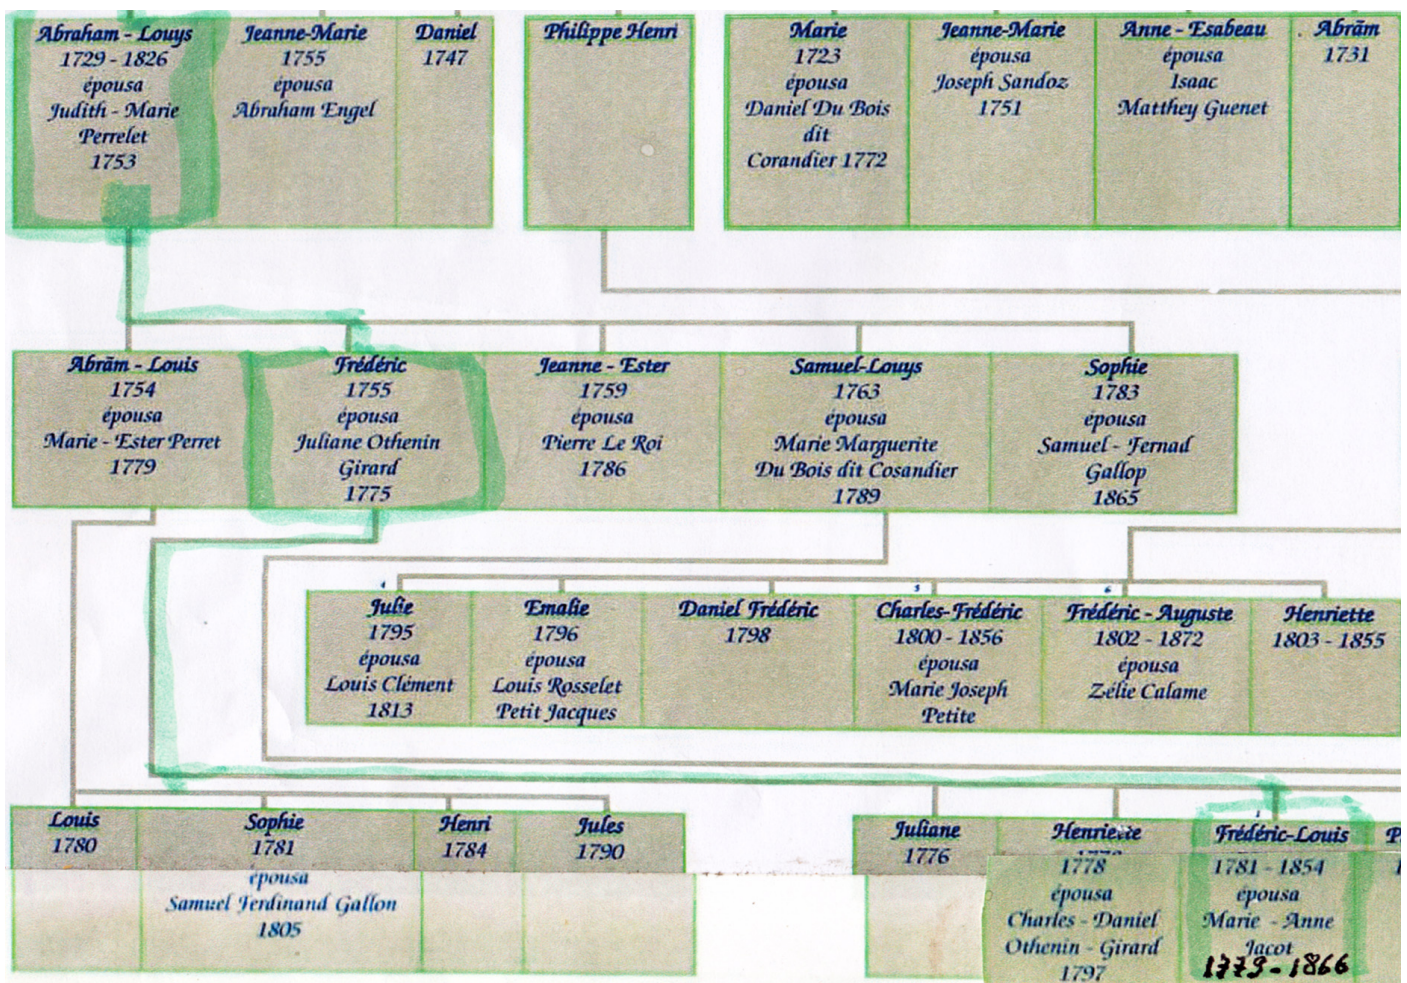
Abraham - Louys
1729 - 1826
épousa
Judith - Marie
Perrelet
1753

Jeanne-Marie
1755
épousa
Abraham Engel

Daniel
1747

Philippe Henri

Marie
1723
épousa
Daniel Du Bois
dit
Corandier 1772

Jeanne-Marie
épousa
Joseph Sandoz
1751

Anne - Esabeau
épousa
Isaac
Matthey Guenet

Abrām
1731

Abrām - Louis
1754
épousa
Marie - Ester Perret
1779

Frédéric
1755
épousa
Juliane Othenin
Girard
1775

Jeanne - Ester
1759
épousa
Pierre Le Roi
1786

Samuel-Louys
1763
épousa
Marie Marguerite
Du Bois dit Cosandier
1789

Sophie
1783
épousa
Samuel - Fernad
Gallop
1865

Julie
1795
épousa
Louis Clément
1813

Emalie
1796
épousa
Louis Rosselet
Petit Jacques

Daniel Frédéric
1798

Charles-Frédéric
1800 - 1856
épousa
Marie Joseph
Petite

Frédéric - Auguste
1802 - 1872
épousa
Zélie Calame

Henriette
1803 - 1855

Louis
1780

Sophie
1781
épousa
Samuel Ferdinand Gallon
1805

Henri
1784

Jules
1790

Juliane
1776

Henriette
1778
épousa
Charles - Daniel
Othenin - Girard
1797

Frédéric-Louis
1781 - 1854
épousa
Marie - Anne
Jacot
1773 - 1866